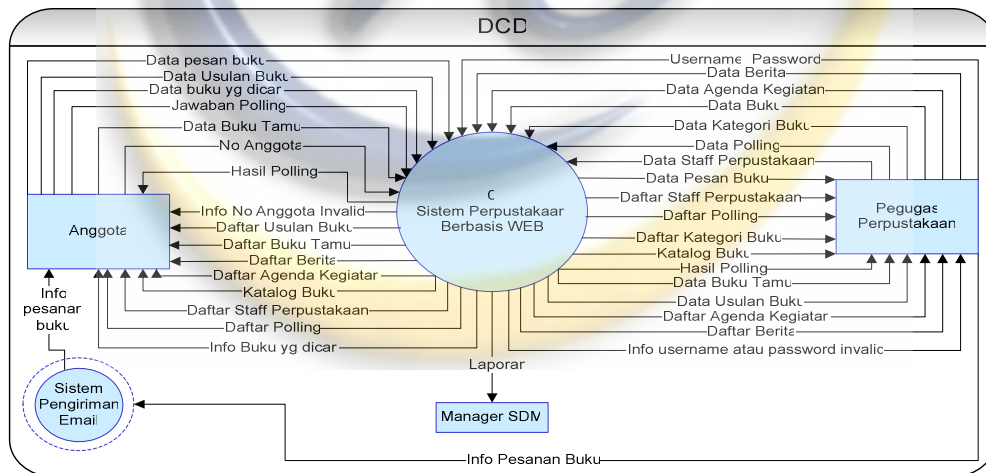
DCD

Data pesan buku
Data Usulan Buku
Data buku yg dicar
Jawaban Polling
Data Buku Tamu
No Anggota
Hasil Polling
Info No Anggota Invalid
Daftar Usulan Buku
Daftar Buku Tamu
Daftar Berita
Daftar Agenda Kegiatar
Katalog Buku
Daftar Staff Perpustakaan
Daftar Polling
Info Buku yg dicar

Anggota

Info pesanan buku

Sistem Pengiriman Email

0
Sistem Perpustakaar Berbasis WEB

Username Password
Data Berita
Data Agenda Kegiatan
Data Buku
Data Kategori Buku
Data Polling
Data Staff Perpustakaan
Data Pesan Buku
Daftar Staff Perpustakaan
Daftar Polling
Daftar Kategori Buku
Katalog Buku
Hasil Polling
Data Buku Tamu
Data Usulan Buku
Daftar Agenda Kegiatan
Daftar Berita
Info username atau password invalid

Pegugas Perpustakaan

Laporan

Manager SDM

Info Pesanan Buku